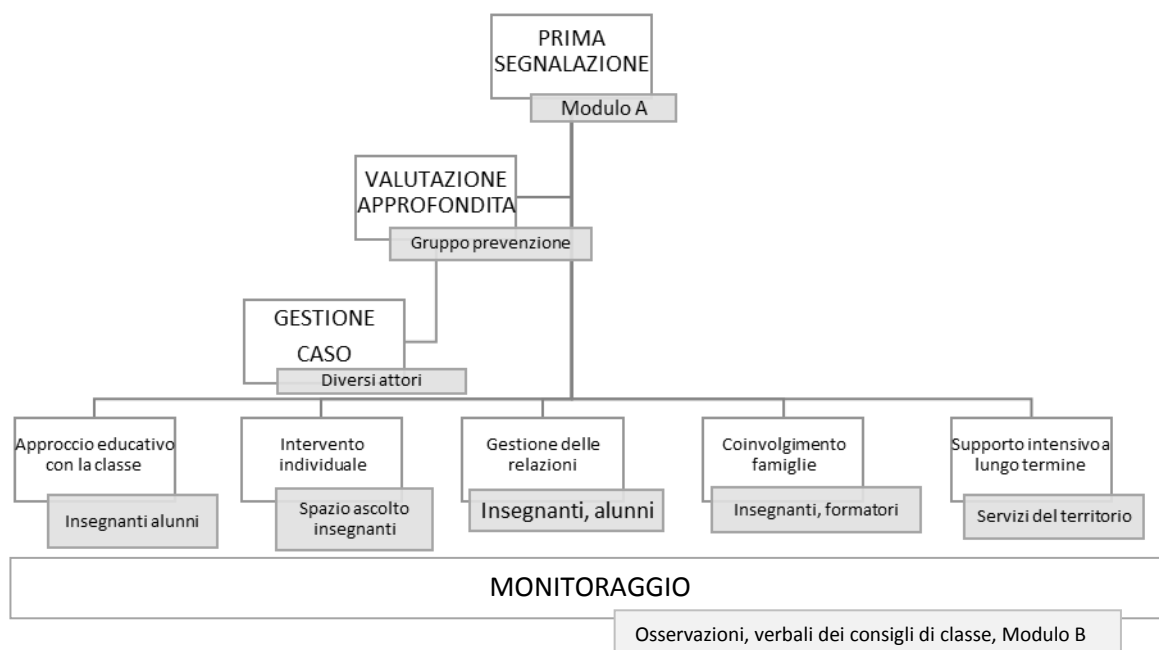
PRIMA SEGNALAZIONE

Modulo A

VALUTAZIONE APPROFONDITA

Gruppo prevenzione

GESTIONE CASO

Diversi attori

Approccio educativo con la classe

Insegnanti alunni

Intervento individuale

Spazio ascolto insegnanti

Gestione delle relazioni

Insegnanti, alunni

Coinvolgimento famiglie

Insegnanti, formatori

Supporto intensivo a lungo termine

Servizi del territorio

MONITORAGGIO

Osservazioni, verbali dei consigli di classe, Modulo B